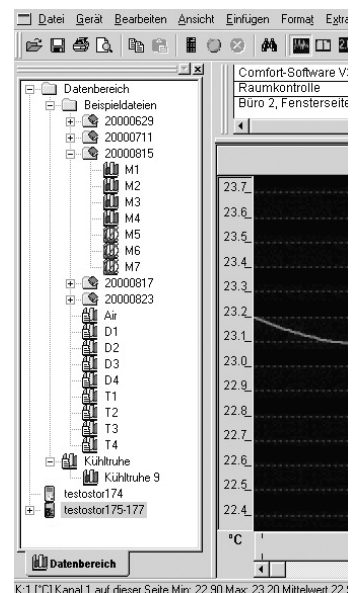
Datei Gerät Bearbeiten Ansicht Einfügen Format Extra

Datenbereich
Beispieldateien
20000629
20000711
20000815
M1
M2
M3
M4
M5
M6
M7
20000817
20000823
Air
D1
D2
D3
D4
T1
T2
T3
T4
Kühltruhe
Kühltruhe 9
testostor174
testostor175-177

Datenbereich

Comfort-Software V
Raumkontrolle
Büro 2, Fensterseite

23.7
23.6
23.5
23.4
23.3
23.2
23.1
23.0
22.9
22.8
22.7
22.6
22.5
22.4
°C

K:1 [°C] Kanal 1 auf dieser Seite Min: 22.90 Max: 23.20 Mittelwert 22.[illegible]